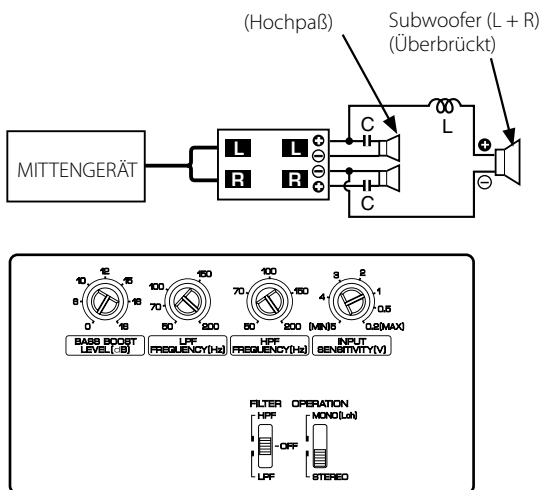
(Hochpaß)

Subwoofer (L + R)
(Überbrückt)

MITTENGERÄT

L
R
L
R

C
C
L

10 12 15
6 18
0 18
BASS BOOST LEVEL(dB)

100 150
70
50 200
LPF FREQUENCY(Hz)

100
70 150
50 200
HPF FREQUENCY(Hz)

3 2
4 1
0.5
(MIN)5 0.2(MAX)
INPUT SENSITIVITY(V)

FILTER
HPF
OFF
LPF

OPERATION
MONO(Lch)
STEREO